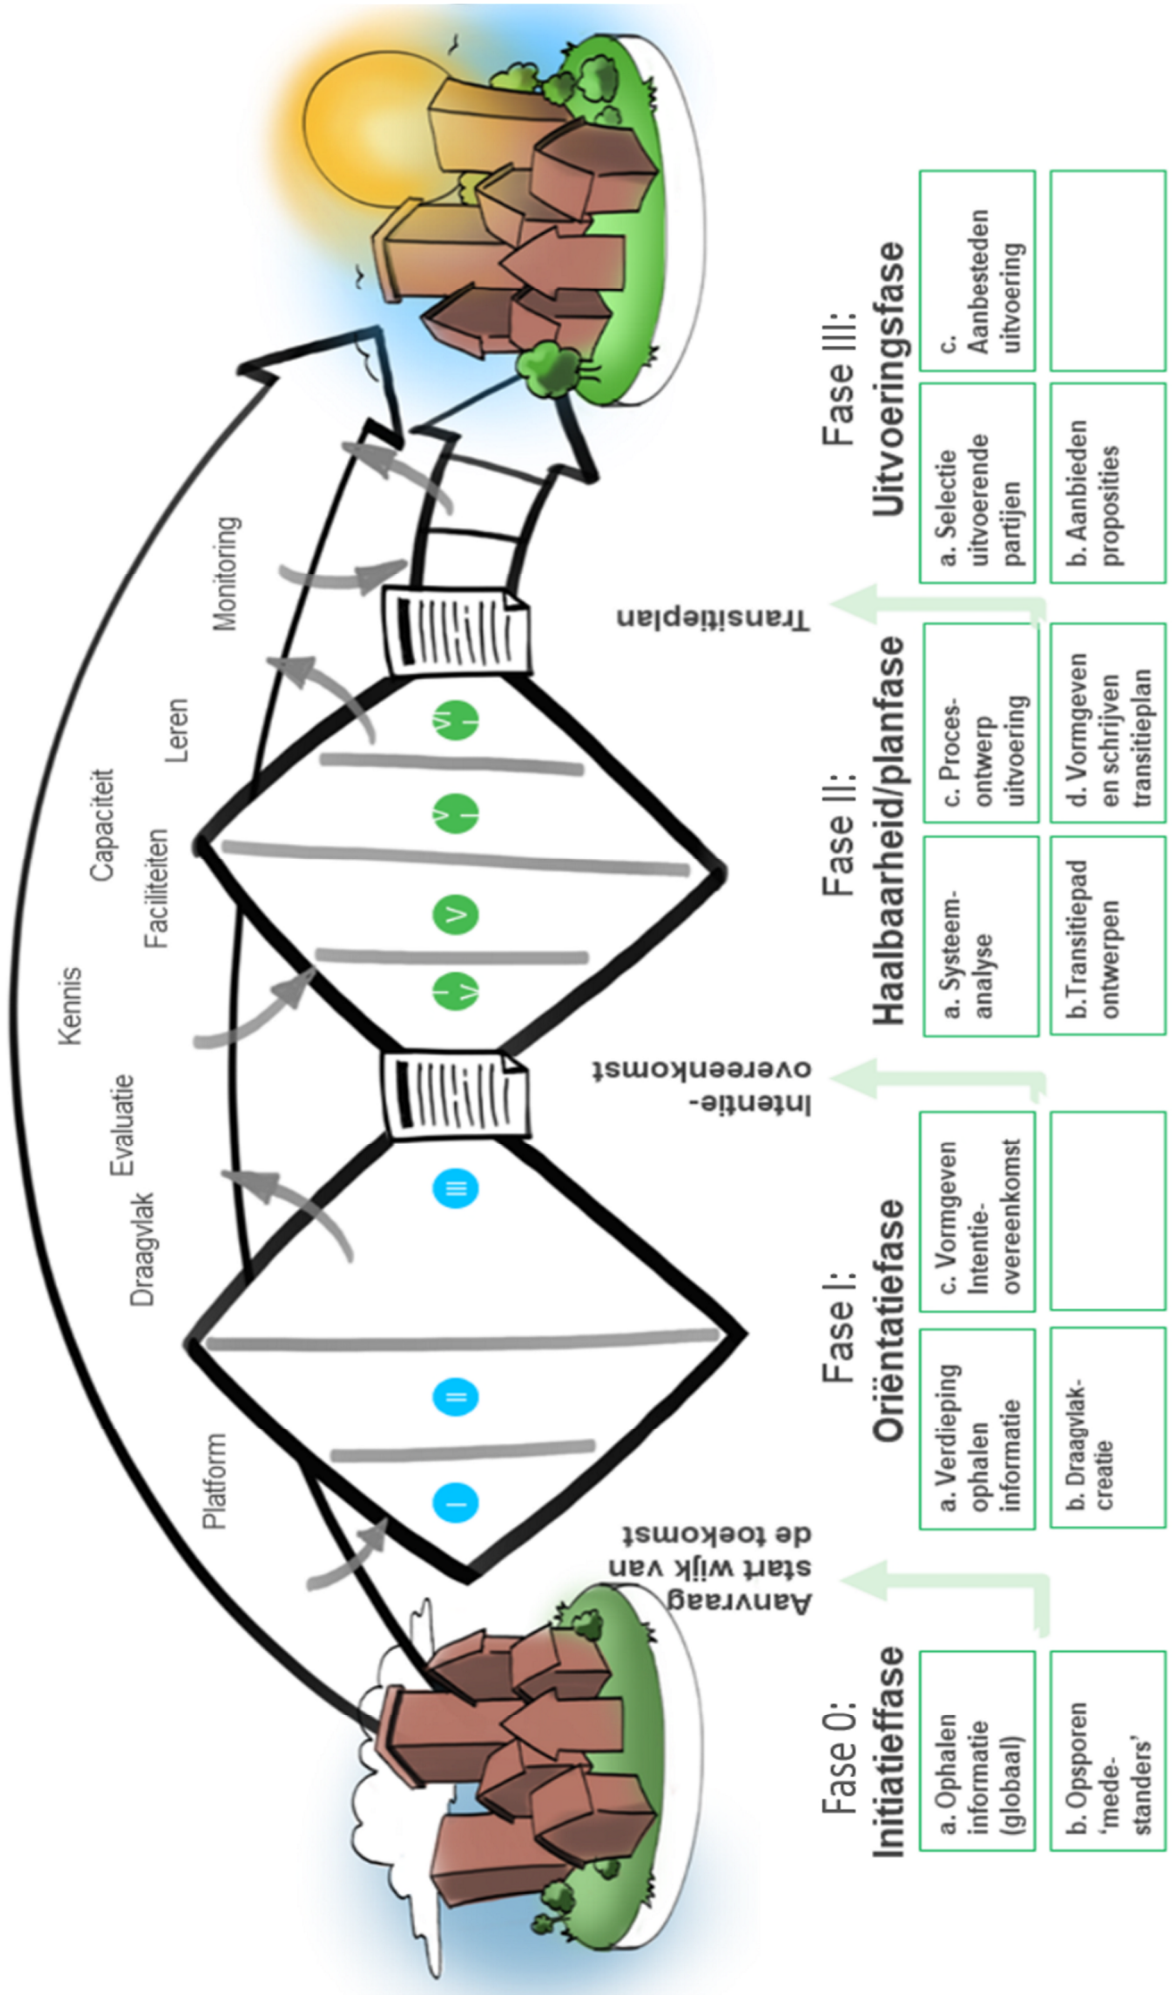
Platform
Draagvlak
Evaluatie
Kennis
Faciliteiten
Capaciteit
Leren
Monitoring

I
II
III
IV
V
VI
VII

Aanvraag start wijk van de toekomst
Intentie-overeenkomst
Transitieplan

Fase 0: Initiatiefase
a. Ophalen informatie (globaal)
b. Opsporen 'medestanders'

Fase I: Oriëntatiefase
a. Verdieping ophalen informatie
b. Draagvlakcreatie
c. Vormgeven Intentie-overeenkomst

Fase II: Haalbaarheid/planfase
a. Systeem-analyse
b.Transitiepad ontwerpen
c. Proces-ontwerp uitvoering
d. Vormgeven en schrijven transitieplan

Fase III: Uitvoeringsfase
a. Selectie uitvoerende partijen
b. Aanbieden proposities
c. Aanbesteden uitvoering